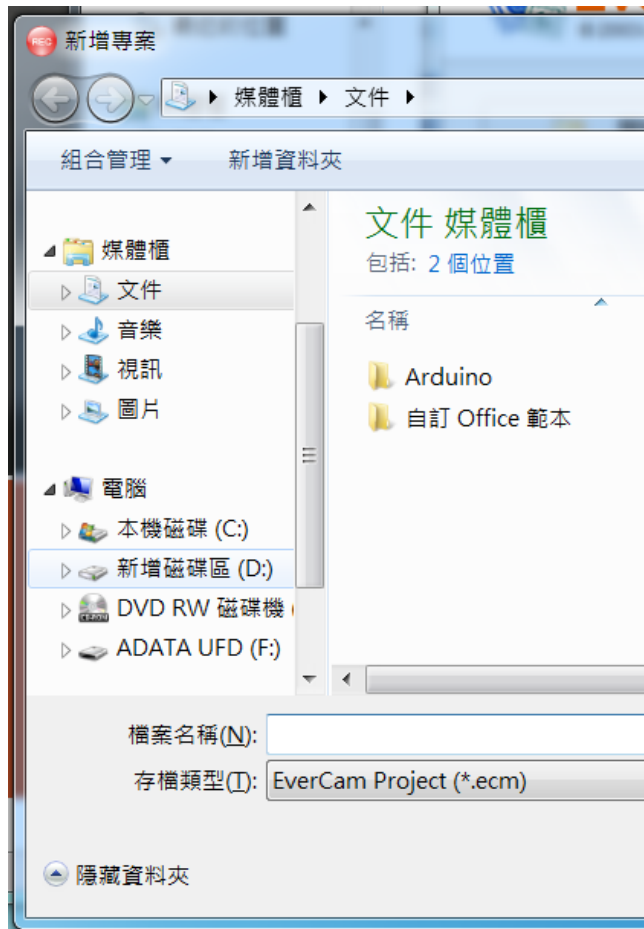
新增專案

媒體櫃 ▸ 文件 ▸

組合管理 ▾ 新增資料夾

媒體櫃
文件
音樂
視訊
圖片

電腦
本機磁碟 (C:)
新增磁碟區 (D:)
DVD RW 磁碟機 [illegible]
ADATA UFD (F:)

文件 媒體櫃
包括: 2 個位置

名稱

Arduino
自訂 Office 範本

檔案名稱(N):
存檔類型(T): EverCam Project (*.ecm)

隱藏資料夾